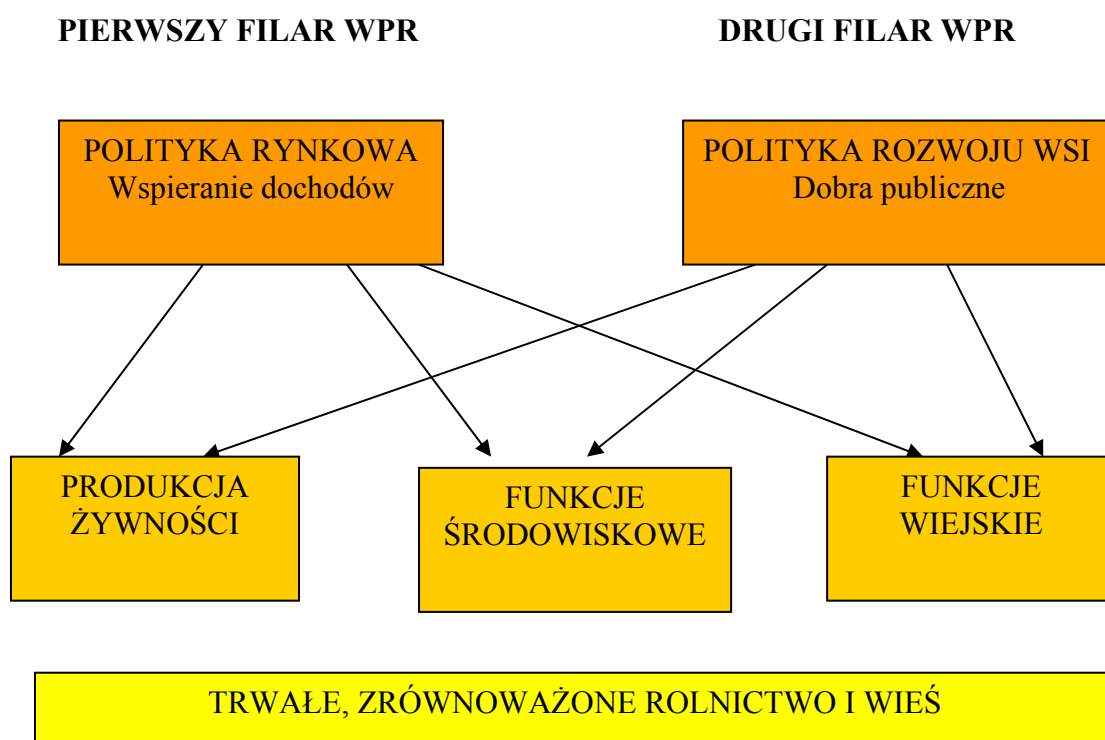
PIERWSZY FILAR WPR

DRUGI FILAR WPR

POLITYKA RYNKOWA
Wspieranie dochodów

POLITYKA ROZWOJU WSI
Dobra publiczne

PRODUKCJA ŻYWNOŚCI

FUNKCJE ŚRODOWISKOWE

FUNKCJE WIEJSKIE

TRWAŁE, ZRÓWNOWAŻONE ROLNICTWO I WIEŚ